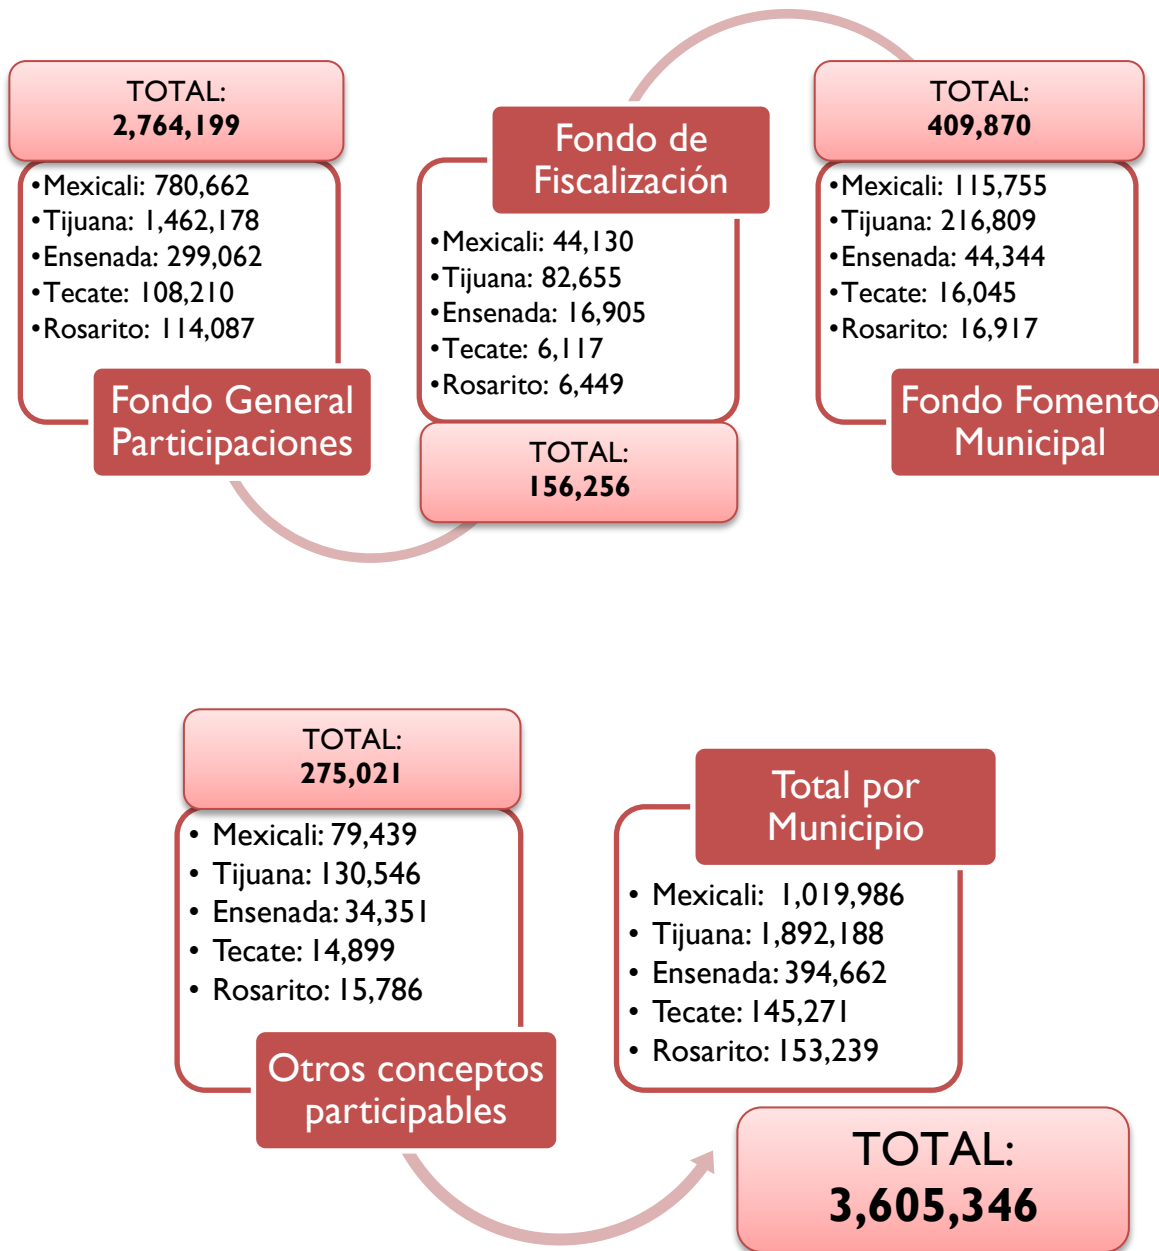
TOTAL:
**2,764,199**

•Mexicali: 780,662
•Tijuana: 1,462,178
•Ensenada: 299,062
•Tecate: 108,210
•Rosarito: 114,087

Fondo General Participaciones

Fondo de Fiscalización

•Mexicali: 44,130
•Tijuana: 82,655
•Ensenada: 16,905
•Tecate: 6,117
•Rosarito: 6,449

TOTAL:
**156,256**

TOTAL:
**409,870**

•Mexicali: 115,755
•Tijuana: 216,809
•Ensenada: 44,344
•Tecate: 16,045
•Rosarito: 16,917

Fondo Fomento Municipal

TOTAL:
**275,021**

• Mexicali: 79,439
• Tijuana: 130,546
• Ensenada: 34,351
• Tecate: 14,899
• Rosarito: 15,786

Otros conceptos participables

Total por Municipio

• Mexicali: 1,019,986
• Tijuana: 1,892,188
• Ensenada: 394,662
• Tecate: 145,271
• Rosarito: 153,239

TOTAL:
**3,605,346**